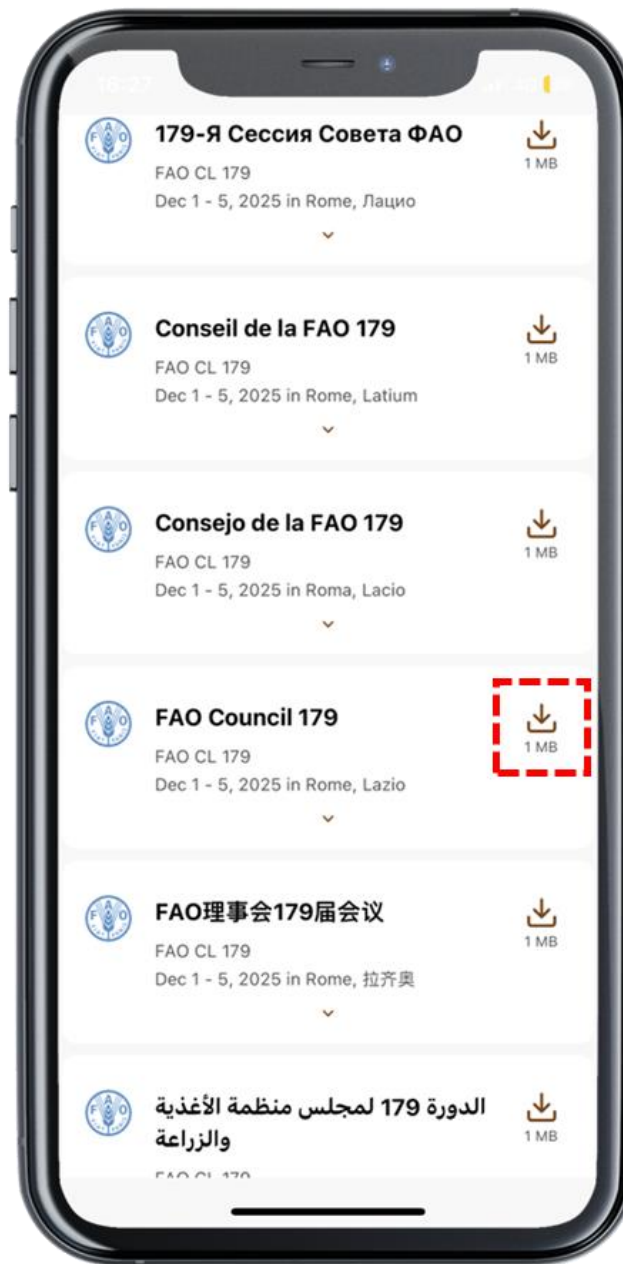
16:27

179-Я Сессия Совета ФАО
FAO CL 179
Dec 1 - 5, 2025 in Rome, Лацио
1 MB

Conseil de la FAO 179
FAO CL 179
Dec 1 - 5, 2025 in Rome, Latium
1 MB

Consejo de la FAO 179
FAO CL 179
Dec 1 - 5, 2025 in Roma, Lacio
1 MB

FAO Council 179
FAO CL 179
Dec 1 - 5, 2025 in Rome, Lazio
1 MB

FAO理事会179届会议
FAO CL 179
Dec 1 - 5, 2025 in Rome, 拉齐奥
1 MB

الدورة 179 لمجلس منظمة الأغذية والزراعة
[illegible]
1 MB